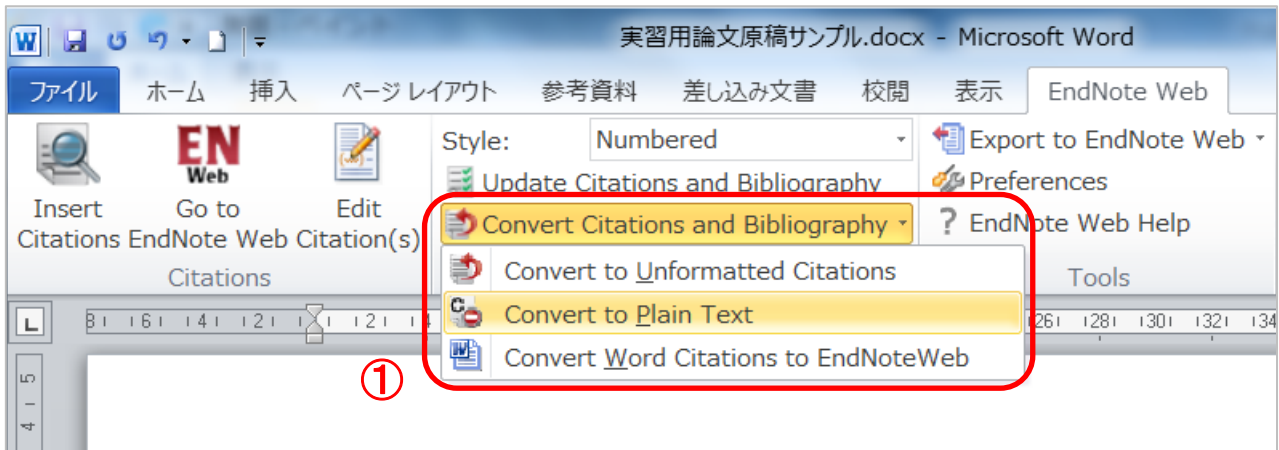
実習用論文原稿サンプル.docx - Microsoft Word

ファイル ホーム 挿入 ページ レイアウト 参考資料 差し込み文書 校閲 表示 EndNote Web

Insert Citations

EN Web
Go to EndNote Web

Edit Citation(s)

Citations

Style: Numbered

Update Citations and Bibliography

Convert Citations and Bibliography

Convert to Unformatted Citations
Convert to Plain Text
Convert Word Citations to EndNoteWeb

Export to EndNote Web
Preferences
? EndNote Web Help

Tools

①